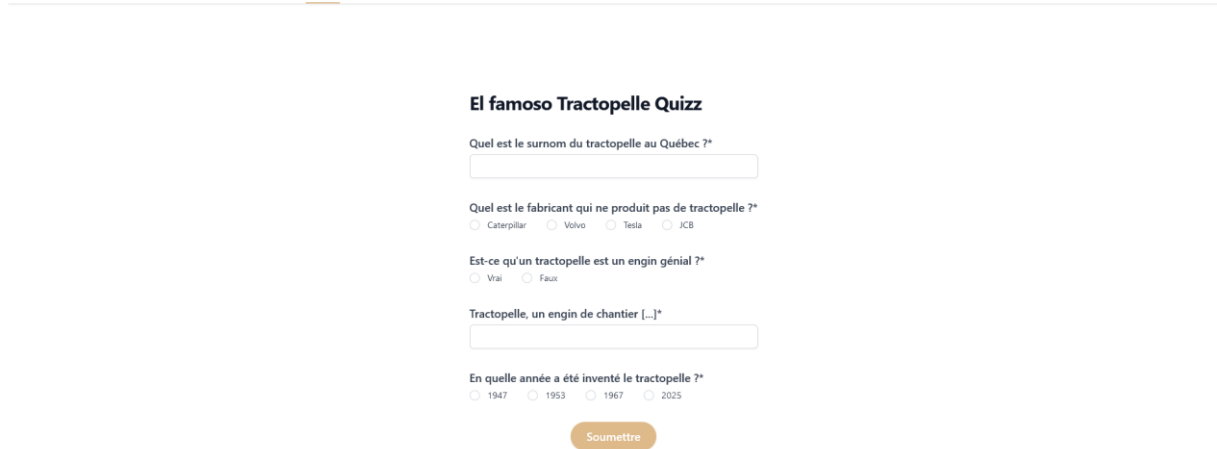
El famoso Tractopelle Quizz

Quel est le surnom du tractopelle au Québec ?*

Quel est le fabricant qui ne produit pas de tractopelle ?*
Caterpillar Volvo Tesla JCB

Est-ce qu'un tractopelle est un engin génial ?*
Vrai Faux

Tractopelle, un engin de chantier [...]*

En quelle année a été inventé le tractopelle ?*
1947 1953 1967 2025

Soumettre